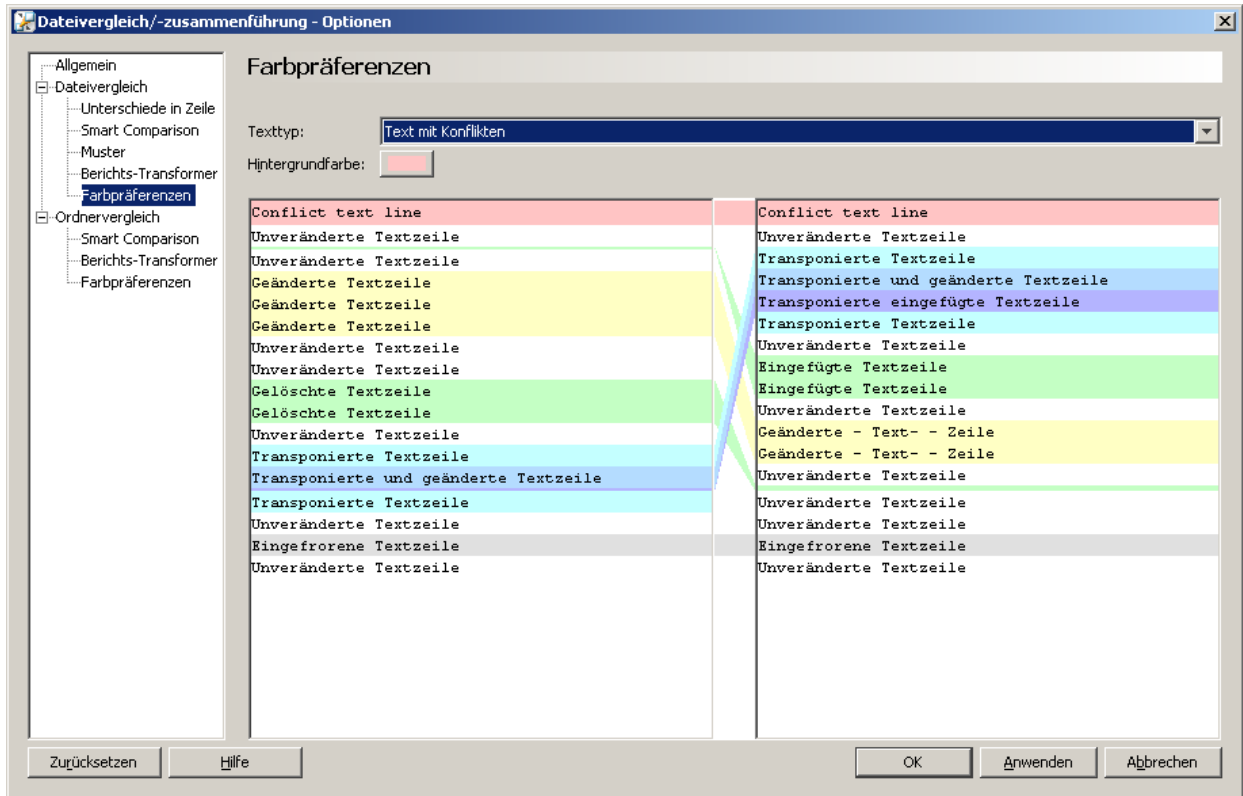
Dateivergleich/-zusammenführung - Optionen

Allgemein
Dateivergleich
Unterschiede in Zeile
Smart Comparison
Muster
Berichts-Transformer
Farbpräferenzen
Ordnervergleich
Smart Comparison
Berichts-Transformer
Farbpräferenzen

Farbpräferenzen

Texttyp: Text mit Konflikten
Hintergrundfarbe:

Conflict text line
Unveränderte Textzeile
Unveränderte Textzeile
Geänderte Textzeile
Geänderte Textzeile
Geänderte Textzeile
Unveränderte Textzeile
Unveränderte Textzeile
Gelöschte Textzeile
Gelöschte Textzeile
Unveränderte Textzeile
Transponierte Textzeile
Transponierte und geänderte Textzeile
Transponierte Textzeile
Unveränderte Textzeile
Eingefrorene Textzeile
Unveränderte Textzeile

Conflict text line
Unveränderte Textzeile
Transponierte Textzeile
Transponierte und geänderte Textzeile
Transponierte eingefügte Textzeile
Transponierte Textzeile
Unveränderte Textzeile
Eingefügte Textzeile
Eingefügte Textzeile
Unveränderte Textzeile
Geänderte - Text- - Zeile
Geänderte - Text- - Zeile
Unveränderte Textzeile
Unveränderte Textzeile
Unveränderte Textzeile
Eingefrorene Textzeile
Unveränderte Textzeile

Zurücksetzen
Hilfe
OK
Anwenden
Abbrechen